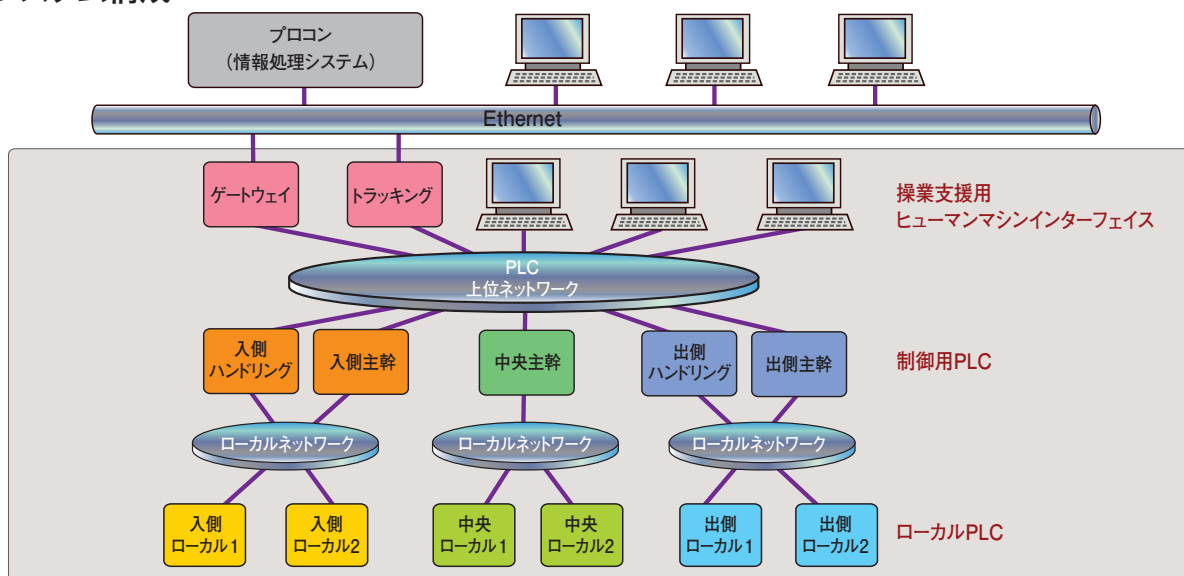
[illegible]

プロコン
（情報処理システム）

Ethernet

ゲートウェイ

トラッキング

操業支援用
ヒューマンマシンインターフェイス

PLC
上位ネットワーク

入側
ハンドリング

入側主幹

中央主幹

出側
ハンドリング

出側主幹

制御用PLC

ローカルネットワーク

ローカルネットワーク

ローカルネットワーク

入側
ローカル1

入側
ローカル2

中央
ローカル1

中央
ローカル2

出側
ローカル1

出側
ローカル2

ローカルPLC